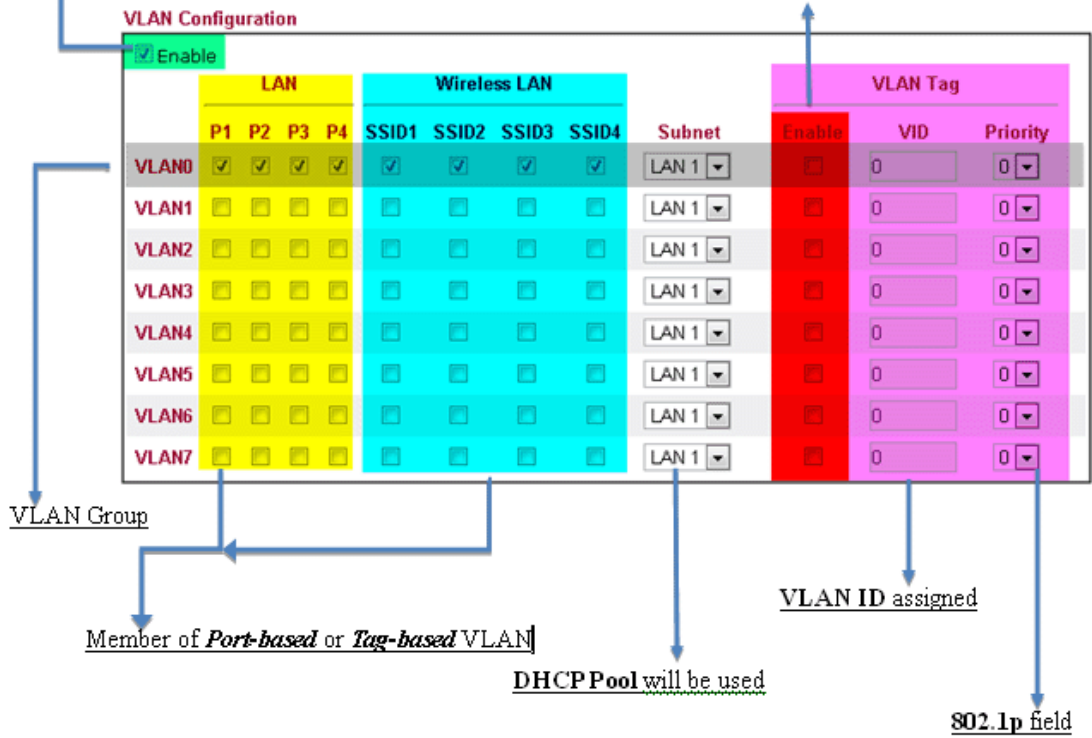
VLAN Configuration

Enable

| | LAN | | | | Wireless LAN | | | | | VLAN Tag | | |
|---|---|---|---|---|---|---|---|---|---|---|---|---|
| | P1 | P2 | P3 | P4 | SSID1 | SSID2 | SSID3 | SSID4 | Subnet | Enable | VID | Priority |
| VLAN0 | ☑ | ☑ | ☑ | ☑ | ☑ | ☑ | ☑ | ☑ | LAN 1 | ☐ | 0 | 0 |
| VLAN1 | ☐ | ☐ | ☐ | ☐ | ☐ | ☐ | ☐ | ☐ | LAN 1 | ☐ | 0 | 0 |
| VLAN2 | ☐ | ☐ | ☐ | ☐ | ☐ | ☐ | ☐ | ☐ | LAN 1 | ☐ | 0 | 0 |
| VLAN3 | ☐ | ☐ | ☐ | ☐ | ☐ | ☐ | ☐ | ☐ | LAN 1 | ☐ | 0 | 0 |
| VLAN4 | ☐ | ☐ | ☐ | ☐ | ☐ | ☐ | ☐ | ☐ | LAN 1 | ☐ | 0 | 0 |
| VLAN5 | ☐ | ☐ | ☐ | ☐ | ☐ | ☐ | ☐ | ☐ | LAN 1 | ☐ | 0 | 0 |
| VLAN6 | ☐ | ☐ | ☐ | ☐ | ☐ | ☐ | ☐ | ☐ | LAN 1 | ☐ | 0 | 0 |
| VLAN7 | ☐ | ☐ | ☐ | ☐ | ☐ | ☐ | ☐ | ☐ | LAN 1 | ☐ | 0 | 0 |

VLAN Group

VLAN ID assigned

Member of *Port-based* or *Tag-based* VLAN

DHCP Pool will be used

802.1p field